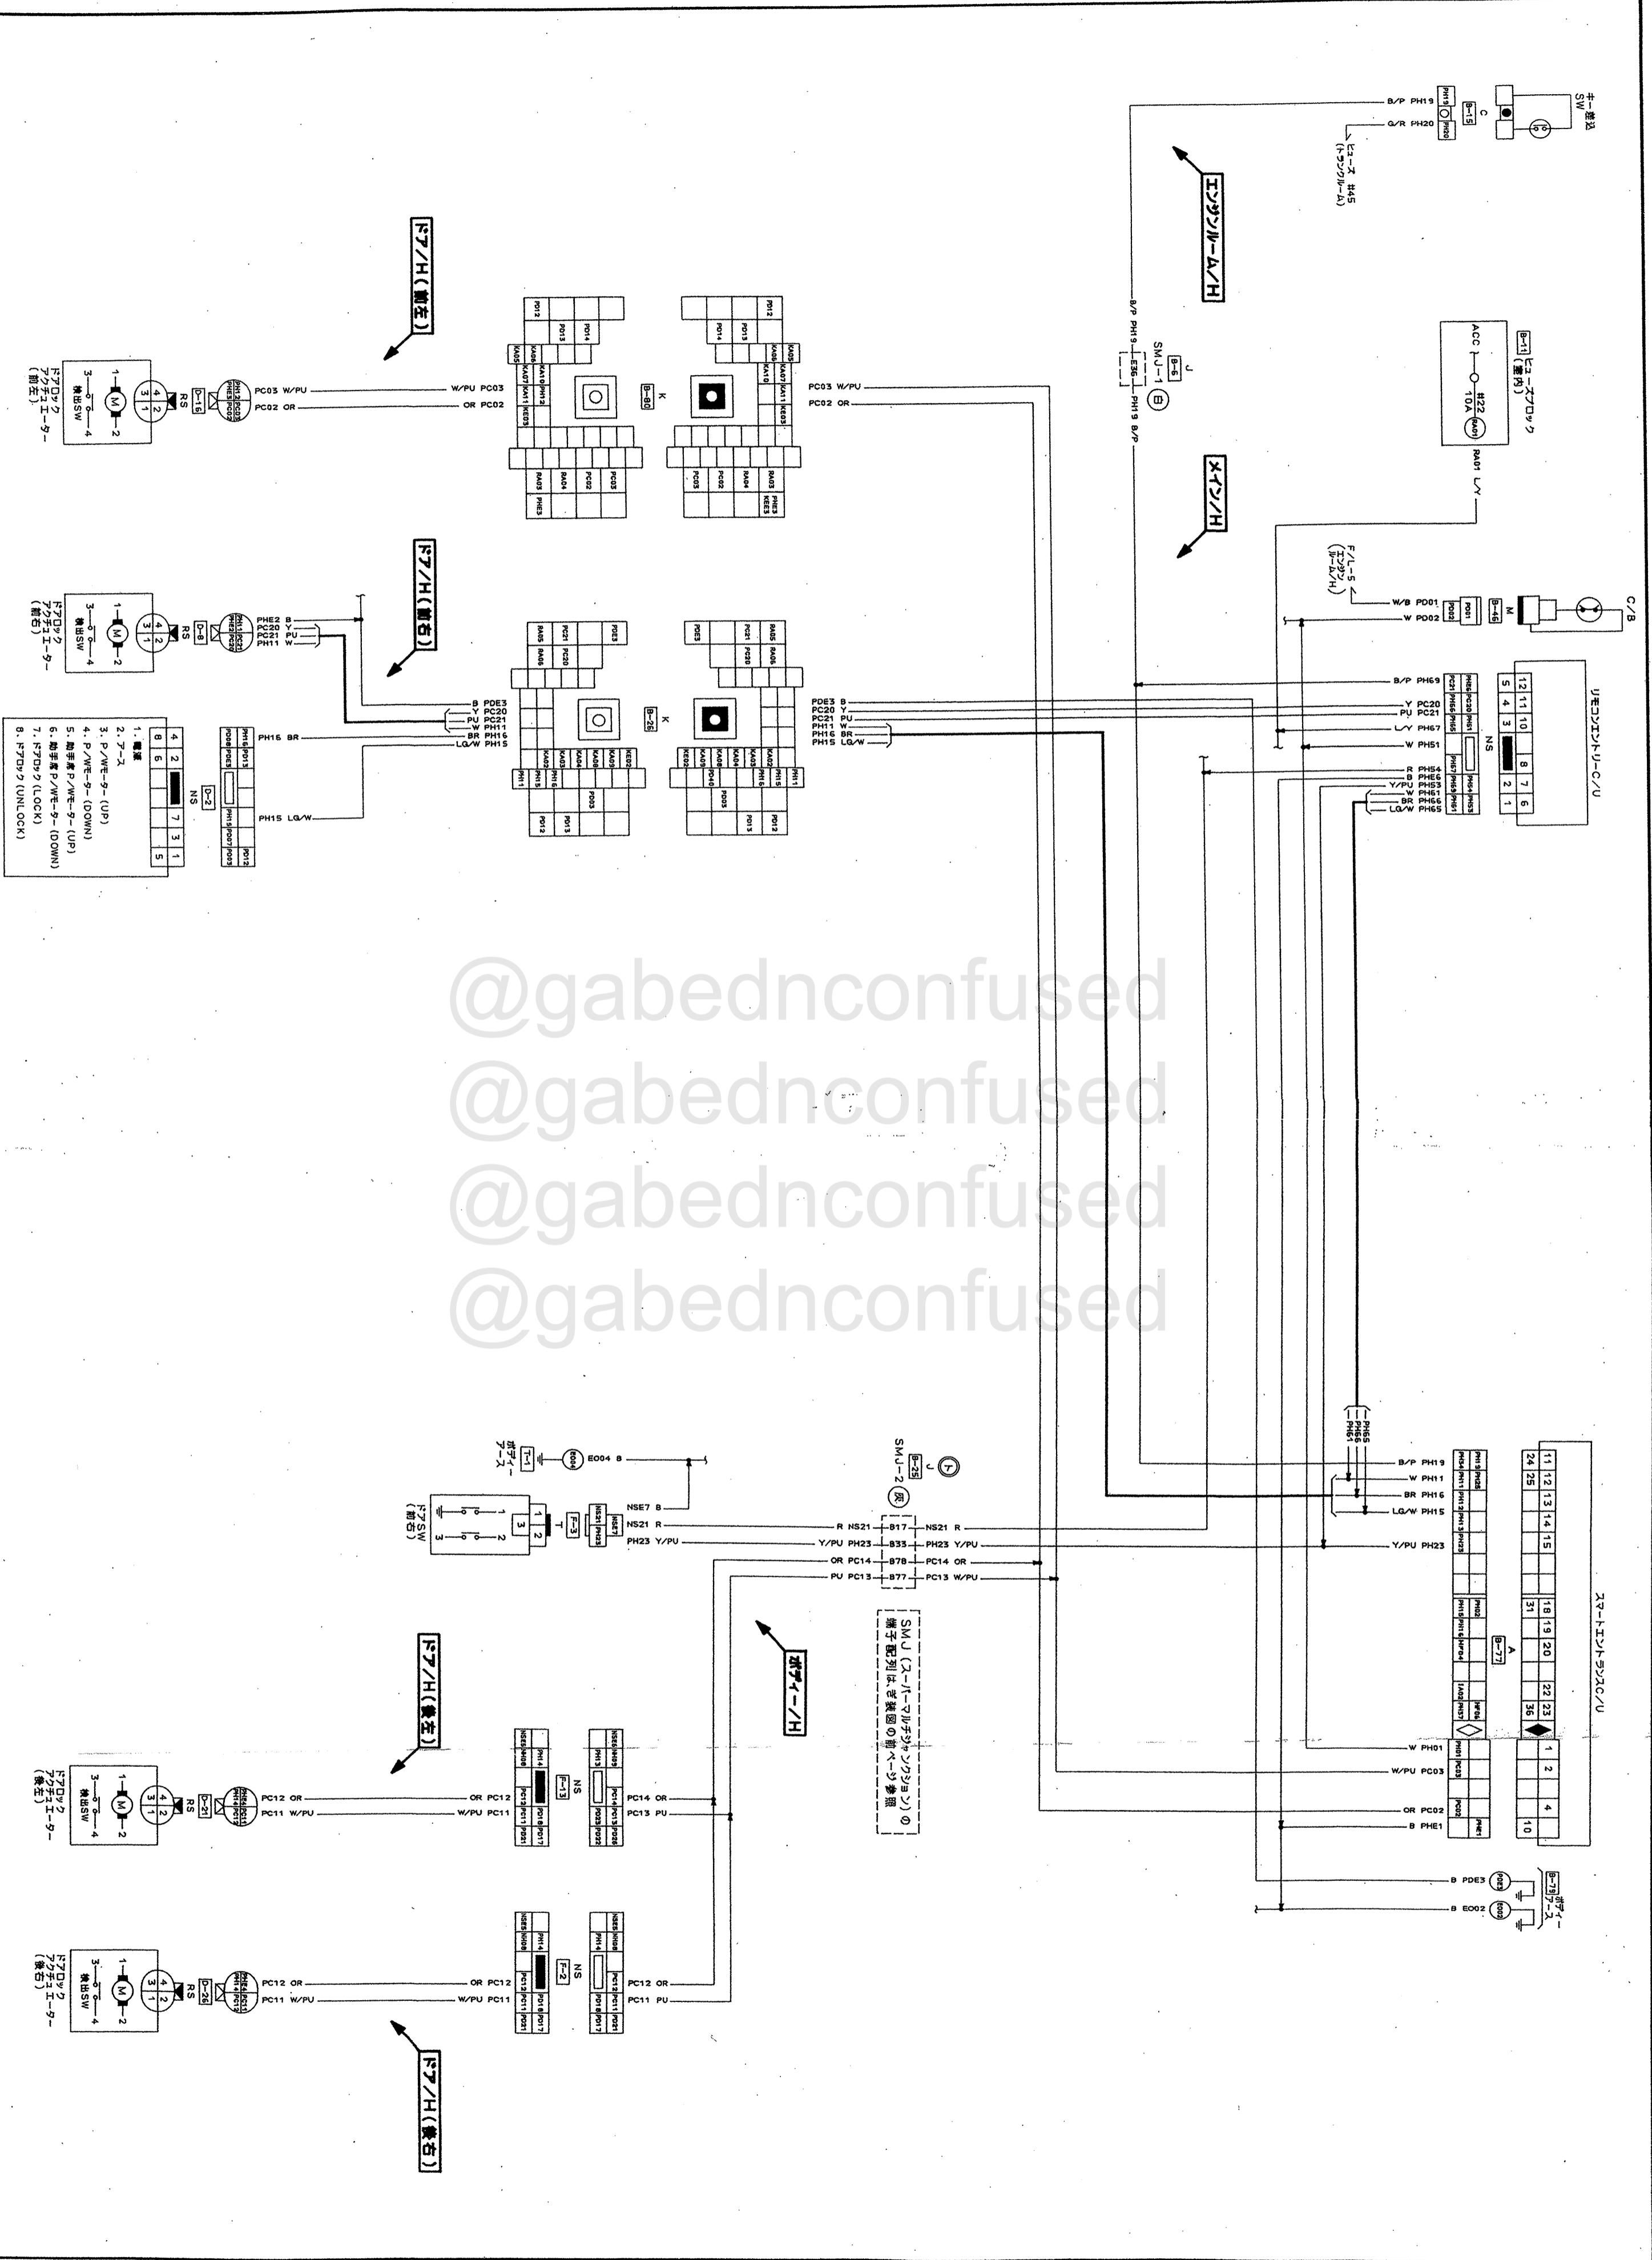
キー差込 SW
B/P PH19
G/R PH20
B-15
ヒューズ #45 (トランクルーム)
エンジンルーム/H
ヒューズブロック (車内)
B-11
ACC
#22 10A
RA01 L/Y
J B-6 SMJ-1 B
B/P PH19 E36 PH19 B/P
メイン/H
ドア/H(前左)
ドアロック アクチュエーター (前左)
検出SW
RS
D-16
PC03 W/PU
PC02 OR
W/PU PC03
OR PC02
K B-80
PC03 W/PU
PC02 OR
C/B
M B-46
W/B PD01
W PD02
F/L-5 (エンジンルーム)
ドア/H(前右)
ドアロック アクチュエーター (前右)
検出SW
RS
D-8
PHE2 B
PC20 Y
PC21 PU
PH11 W
B PDE3
Y PC20
PU PC21
W PH11
BR PH16
LG/W PH15
K B-26
PDE3 B
PC20 Y
PC21 PU
PH11 W
PH16 BR
PH15 LG/W
リモコンエントリーC/U
B/P PH69
Y PC20
PU PC21
L/Y PH67
W PH51
R PH54
B PH66
Y/PU PH53
W PH61
BR PH66
LG/W PH65
NS
PH16 BR
PH15 LG/W
D-2
NS
1. 電源
2. アース
3. P/Wモーター (UP)
4. P/Wモーター (DOWN)
5. 助手席P/Wモーター (UP)
6. 助手席P/Wモーター (DOWN)
7. ドアロック (LOCK)
8. ドアロック (UNLOCK)
@gabednconfused
@gabednconfused
@gabednconfused
@gabednconfused
ボディーアース T-1
E004 B
NSE7 B
ドアSW (前右)
T F-3
NS21 R
PH23 Y/PU
J B-25 SMJ-2
R NS21 B17 NS21 R
Y/PU PH23 B33 PH23 Y/PU
OR PC14 B78 PC14 OR
PU PC13 B77 PC13 W/PU
SMJ (スーパーマルチジャンクション) の端子配列は、配線図の前ページ参照
ボディー/H
PH65 PH66 PH61
B/P PH19
W PH11
BR PH16
LG/W PH15
Y/PU PH23
スマートエントランスC/U
A B-71
W PH01
W/PU PC03
OR PC02
B PHE1
B PDE3
B E002
ボディーアース B-73
ドア/H(後左)
ドアロック アクチュエーター (後左)
検出SW
RS
D-21
PC12 OR
PC11 W/PU
OR PC12
W/PU PC11
NS F-13
PC14 OR
PC13 PU
ドア/H(後右)
ドアロック アクチュエーター (後右)
検出SW
RS
D-26
PC12 OR
PC11 W/PU
OR PC12
W/PU PC11
NS F-2
PC12 OR
PC11 PU